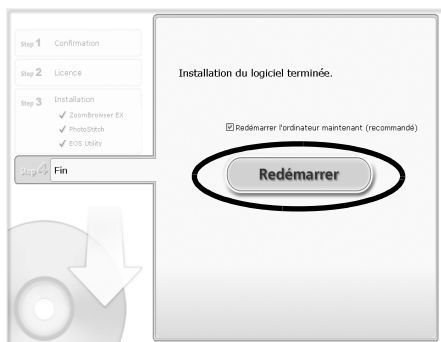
Step 1 Confirmation

Step 2 Licence

Step 3 Installation
✓ ZoomBrowser EX
✓ PhotoStitch
✓ EOS Utility

Step 4 Fin

Installation du logiciel terminée.

☑ Redémarrer l'ordinateur maintenant (recommandé)

Redémarrer